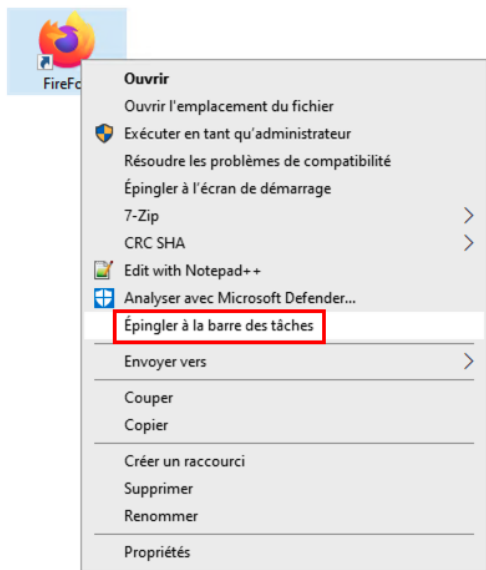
FireFo

Ouvrir
Ouvrir l'emplacement du fichier
Exécuter en tant qu'administrateur
Résoudre les problèmes de compatibilité
Épingler à l'écran de démarrage
7-Zip
CRC SHA
Edit with Notepad++
Analyser avec Microsoft Defender...
Épingler à la barre des tâches

Envoyer vers

Couper
Copier

Créer un raccourci
Supprimer
Renommer

Propriétés